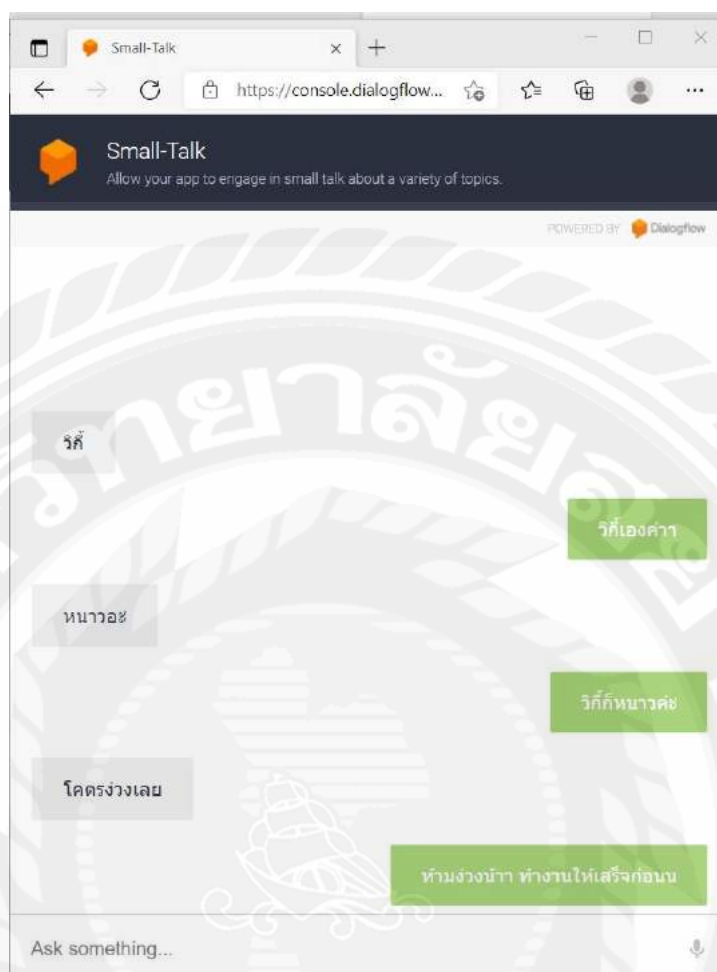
Small-Talk

https://console.dialogflow...

Small-Talk

Allow your app to engage in small talk about a variety of topics.

POWERED BY Dialogflow

วิกี้

วิกี้เองค่าา

หนาวอะ

วิกี้ก็หนาวค่ะ

โคตรง่วงเลย

ห้ามง่วงน้าา ทำงานให้เสร็จก่อนน

Ask something...